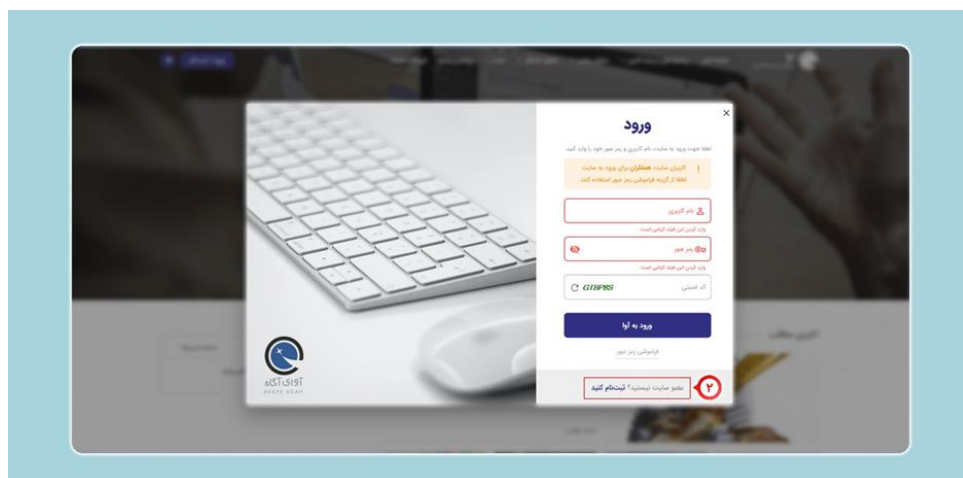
ورود

لطفا جهت ورود به سایت، نام کاربری و رمز عبور خود را وارد کنید.

کاربران سایت همکاران برای ورود به سایت لطفا از گزینه فراموشی رمز عبور استفاده کنید.

نام کاربری

وارد کردن این فیلد الزامی است.

رمز عبور

وارد کردن این فیلد الزامی است.

کد امنیتی GTBP8SI

ورود به آوا

فراموشی رمز عبور

۲ عضو سایت نیستید؟ ثبت‌نام کنید

آوای آگاه
AVAYE AGAH